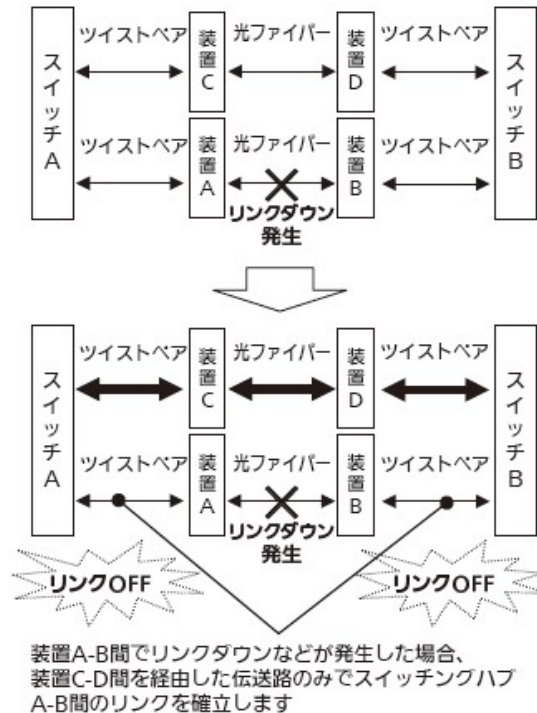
スイッチA

ツイストペア

装置C

光ファイバー

装置D

ツイストペア

スイッチB

ツイストペア

装置A

光ファイバー

装置B

ツイストペア

リンクダウン発生

スイッチA

ツイストペア

装置C

光ファイバー

装置D

ツイストペア

スイッチB

ツイストペア

装置A

光ファイバー

装置B

ツイストペア

リンクダウン発生

リンクOFF

リンクOFF

装置A-B間でリンクダウンなどが発生した場合、装置C-D間を経由した伝送路のみでスイッチングハブA-B間のリンクを確立します